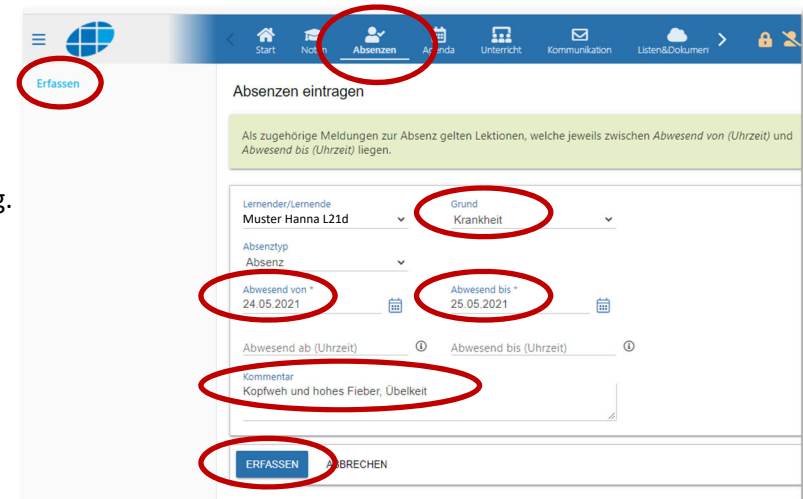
Start Noten Absenzen Agenda Unterricht Kommunikation Listen&Dokumen

Erfassen

g.

Absenzen eintragen

Als zugehörige Meldungen zur Absenz gelten Lektionen, welche jeweils zwischen *Abwesend von (Uhrzeit)* und *Abwesend bis (Uhrzeit)* liegen.

Lernender/Lernende
Muster Hanna L21d

Grund
Krankheit

Absenztyp
Absenz

Abwesend von *
24.05.2021

Abwesend bis *
25.05.2021

Abwesend ab (Uhrzeit)

Abwesend bis (Uhrzeit)

Kommentar
Kopfweh und hohes Fieber, Übelkeit

ERFASSEN ABBRECHEN